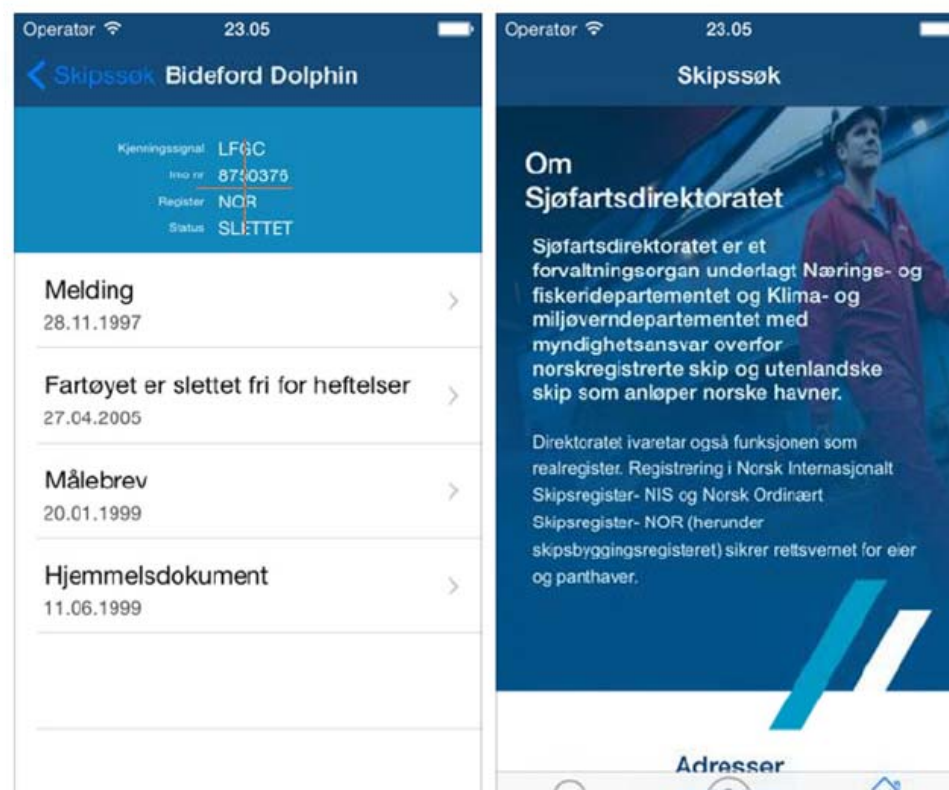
Operatør 23.05

Skipssøk Bideford Dolphin

Kjenningssignal LFGC
Imo nr 8750375
Register NOR
Status SLETTET

Melding
28.11.1997

Fartøyet er slettet fri for heftelser
27.04.2005

Målebrev
20.01.1999

Hjemmelsdokument
11.06.1999

Operatør 23.05

Skipssøk

Om Sjøfartsdirektoratet

Sjøfartsdirektoratet er et forvaltningsorgan underlagt Nærings- og fiskeridepartementet og Klima- og miljøverndepartementet med myndighetsansvar overfor norskregistrerte skip og utenlandske skip som anløper norske havner.

Direktoratet ivaretar også funksjonen som realregister. Registrering i Norsk Internasjonalt Skipsregister- NIS og Norsk Ordinært Skipsregister- NOR (herunder skipsbyggingsregisteret) sikrer rettsvernet for eier og panthaver.

Adresser